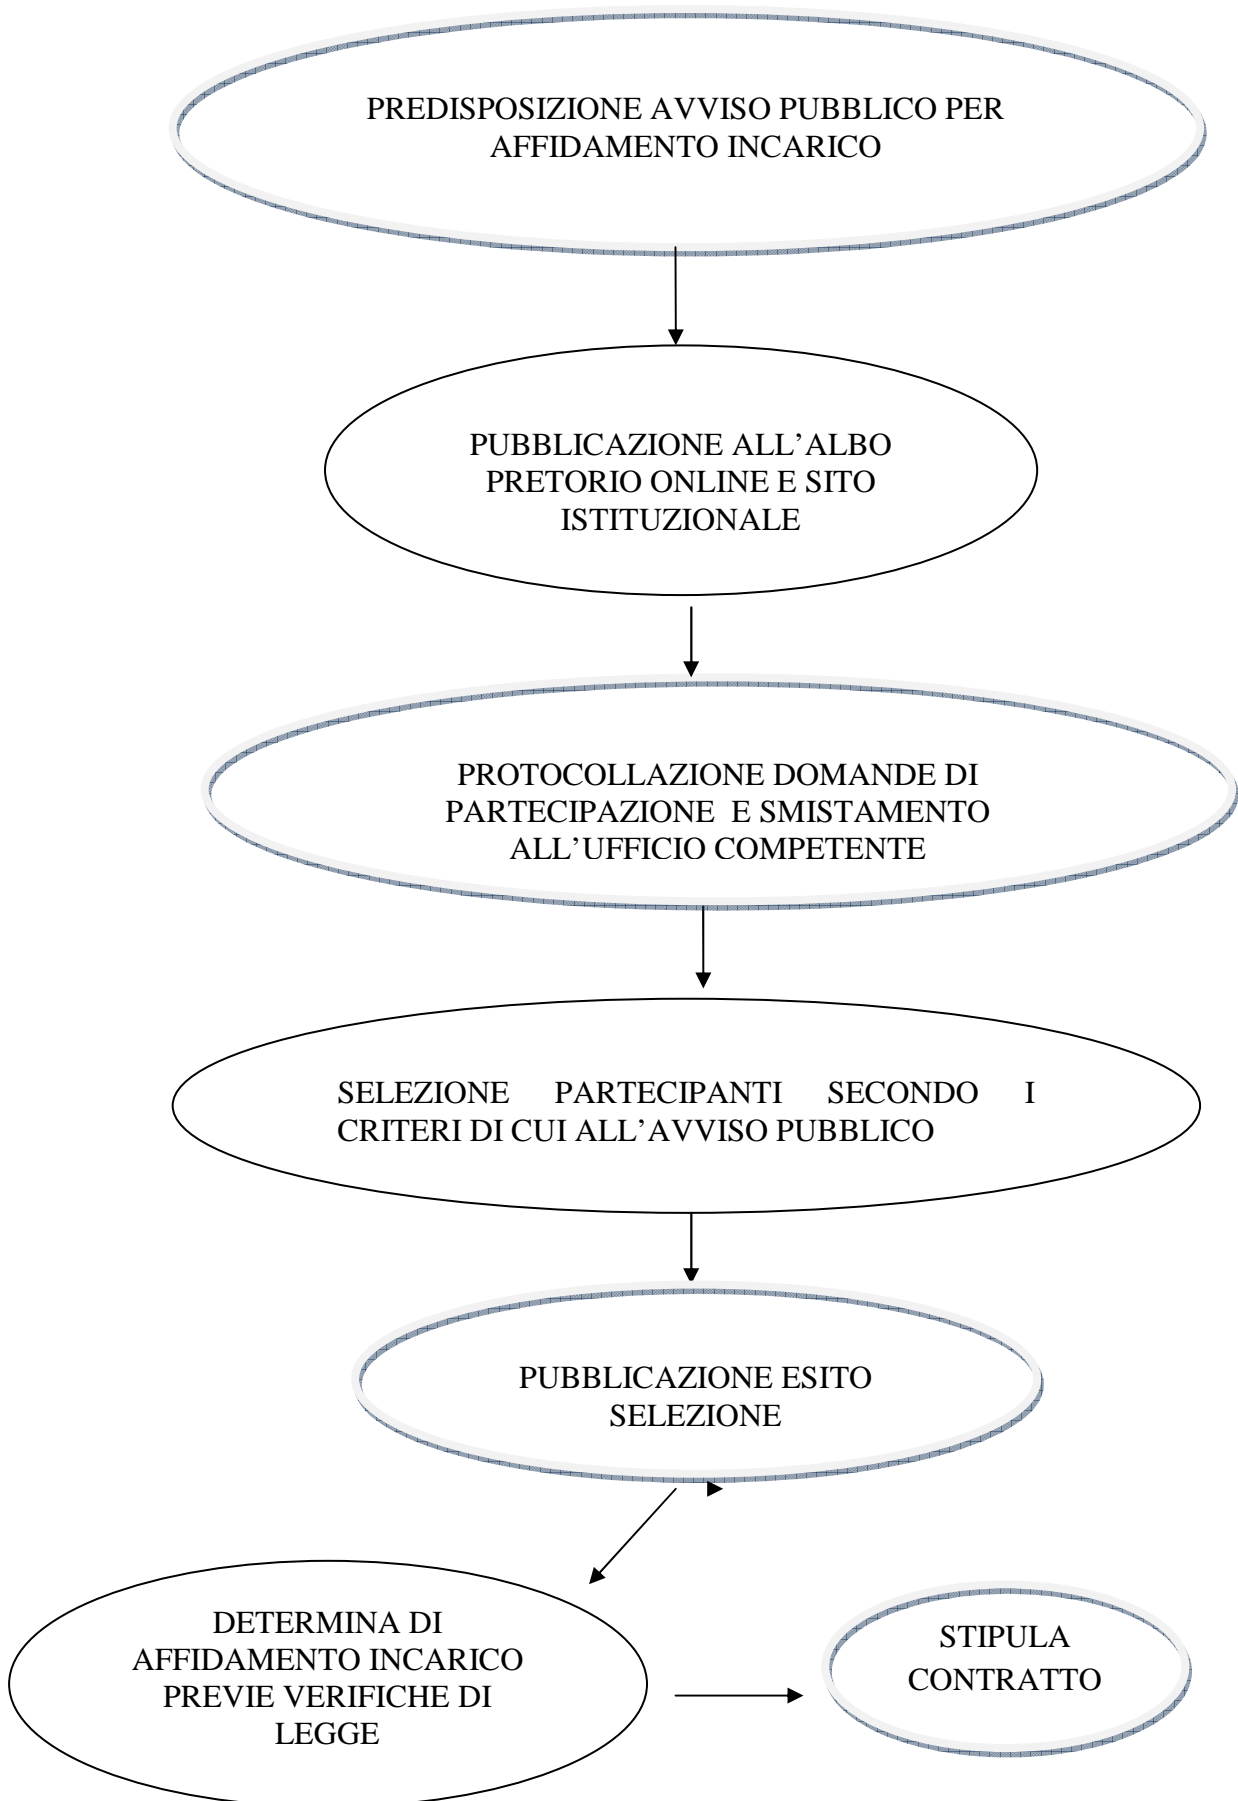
PREDISPOSIZIONE AVVISO PUBBLICO PER AFFIDAMENTO INCARICO

PUBBLICAZIONE ALL’ALBO PRETORIO ONLINE E SITO ISTITUZIONALE

PROTOCOLLAZIONE DOMANDE DI PARTECIPAZIONE E SMISTAMENTO ALL’UFFICIO COMPETENTE

SELEZIONE PARTECIPANTI SECONDO I CRITERI DI CUI ALL’AVVISO PUBBLICO

PUBBLICAZIONE ESITO SELEZIONE

DETERMINA DI AFFIDAMENTO INCARICO PREVIE VERIFICHE DI LEGGE

STIPULA CONTRATTO